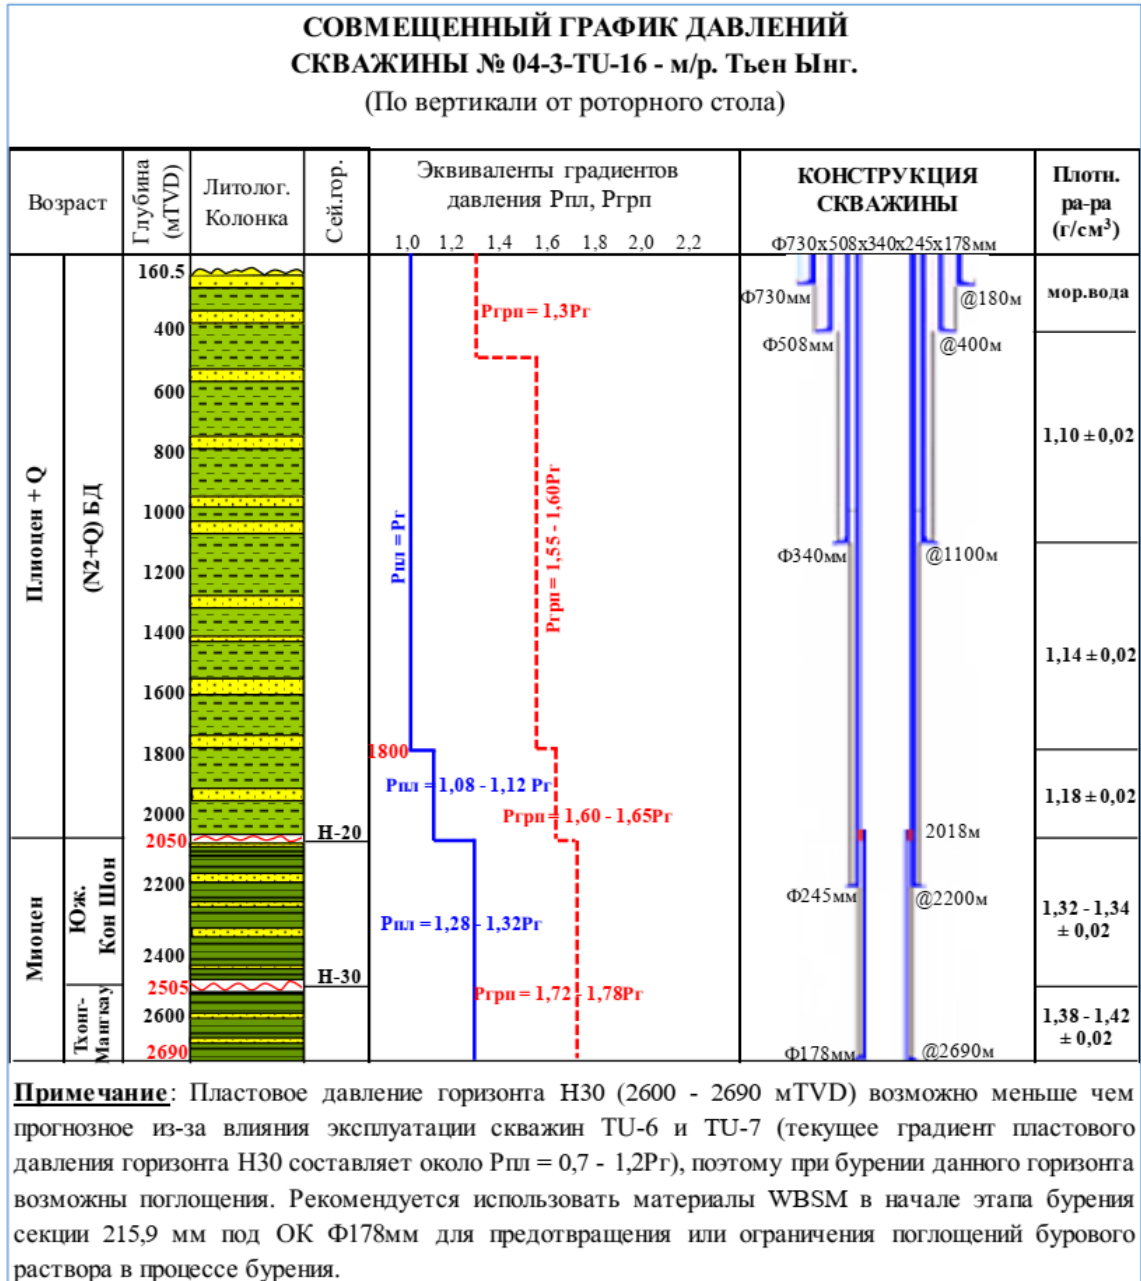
СОВМЕЩЕННЫЙ ГРАФИК ДАВЛЕНИЙ
СКВАЖИНЫ № 04-3-TU-16 - м/р. Тьен Ынг.
(По вертикали от роторного стола)

Возраст | Глубина (мTVD) | Литолог. Колонка | Сей.гор. | Эквиваленты градиентов давления Рпл, Ргрп | КОНСТРУКЦИЯ СКВАЖИНЫ | Плотн. ра-ра (г/см$^3$)

1,0 1,2 1,4 1,6 1,8 2,0 2,2

Ф730x508x340x245x178мм

Плиоцен + Q
(N2+Q) БД
160.5
400
600
800
1000
1200
1400
1600
1800
2000
2050
2200
2400
2505
2600
2690

Миоцен
Юж. Кон Шон
Тхонг-Мангкау

H-20
H-30

Ргрп = 1,3Рг
Рпл = Рг
Ргрп = 1,55 - 1,60Рг
1800
Рпл = 1,08 - 1,12 Рг
Ргрп = 1,60 - 1,65Рг
Рпл = 1,28 - 1,32Рг
Ргрп = 1,72 - 1,78Рг

Ф730мм
@180м
Ф508мм
@400м
Ф340мм
@1100м
2018м
Ф245мм
@2200м
Ф178мм
@2690м

мор.вода
1,10 ± 0,02
1,14 ± 0,02
1,18 ± 0,02
1,32 - 1,34 ± 0,02
1,38 - 1,42 ± 0,02

Примечание: Пластовое давление горизонта H30 (2600 - 2690 мTVD) возможно меньше чем прогнозное из-за влияния эксплуатации скважин TU-6 и TU-7 (текущее градиент пластового давления горизонта H30 составляет около Рпл = 0,7 - 1,2Рг), поэтому при бурении данного горизонта возможны поглощения. Рекомендуется использовать материалы WBSM в начале этапа бурения секции 215,9 мм под ОК Ф178мм для предотвращения или ограничения поглощений бурового раствора в процессе бурения.